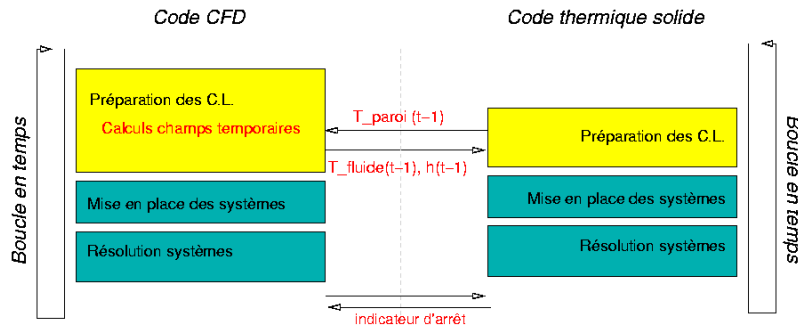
Code CFD

Code thermique solide

Boucle en temps

Préparation des C.L.

Calculs champs temporaires

T_paroi (t−1)

T_fluide(t−1), h(t−1)

Préparation des C.L.

Mise en place des systèmes

Mise en place des systèmes

Résolution systèmes

Résolution systèmes

indicateur d'arrêt

Boucle en temps